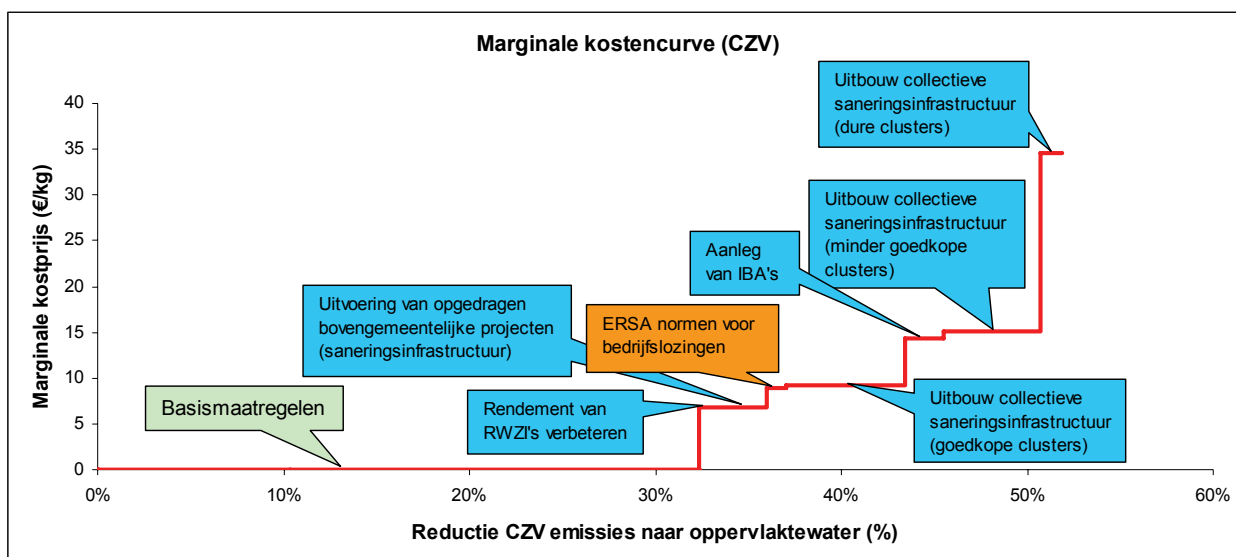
Marginale kostencurve (CZV)

Marginale kostprijs (€/kg)

40
35
30
25
20
15
10
5
0

0%
10%
20%
30%
40%
50%
60%

Reductie CZV emissies naar oppervlaktewater (%)

Uitbouw collectieve saneringsinfrastructuur (dure clusters)

Uitbouw collectieve saneringsinfrastructuur (minder goedkope clusters)

Aanleg van IBA's

Uitvoering van opgedragen bovengemeentelijke projecten (saneringsinfrastructuur)

ERSA normen voor bedrijfslozingen

Basismaatregelen

Rendement van RWZI's verbeteren

Uitbouw collectieve saneringsinfrastructuur (goedkope clusters)